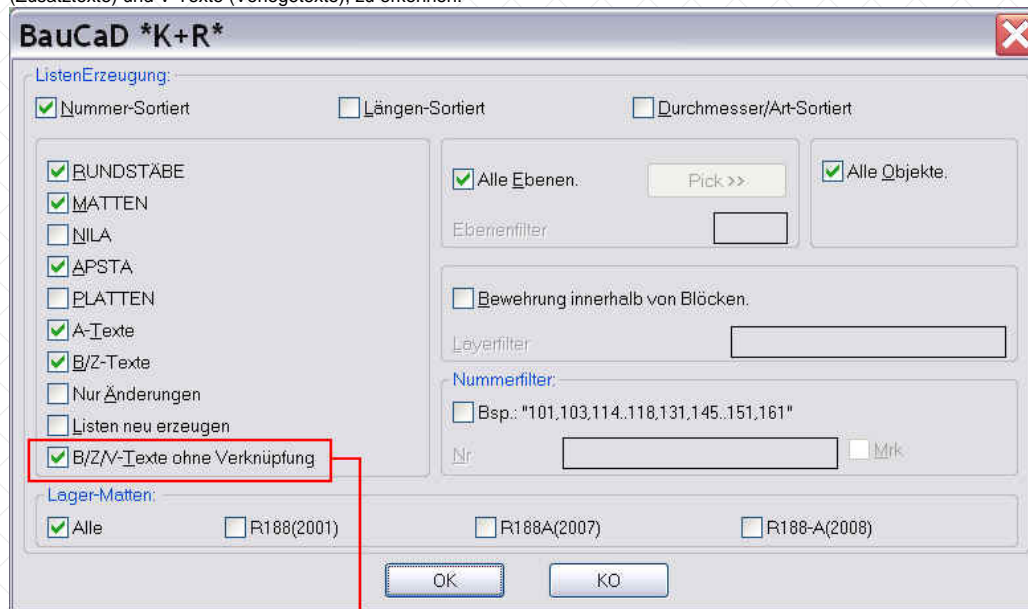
BauCaD *K+R*

ListenErzeugung:

Nummer-Sortiert

Längen-Sortiert

Durchmesser/Art-Sortiert

RUNDSTÄBE

MATTEN

NILA

APSTA

PLATTEN

A-Texte

B/Z-Texte

Nur Änderungen

Listen neu erzeugen

B/Z/V-Texte ohne Verknüpfung

Alle Ebenen.

Pick >>

Ebenenfilter

Alle Objekte.

Bewehrung innerhalb von Blöcken.

Layerfilter

Nummerfilter:

Bsp.: "101,103,114..118,131,145..151,161"

Nr

Mrk

Lager-Matten:

Alle

R188(2001)

R188A(2007)

R188-A(2008)

OK

KO